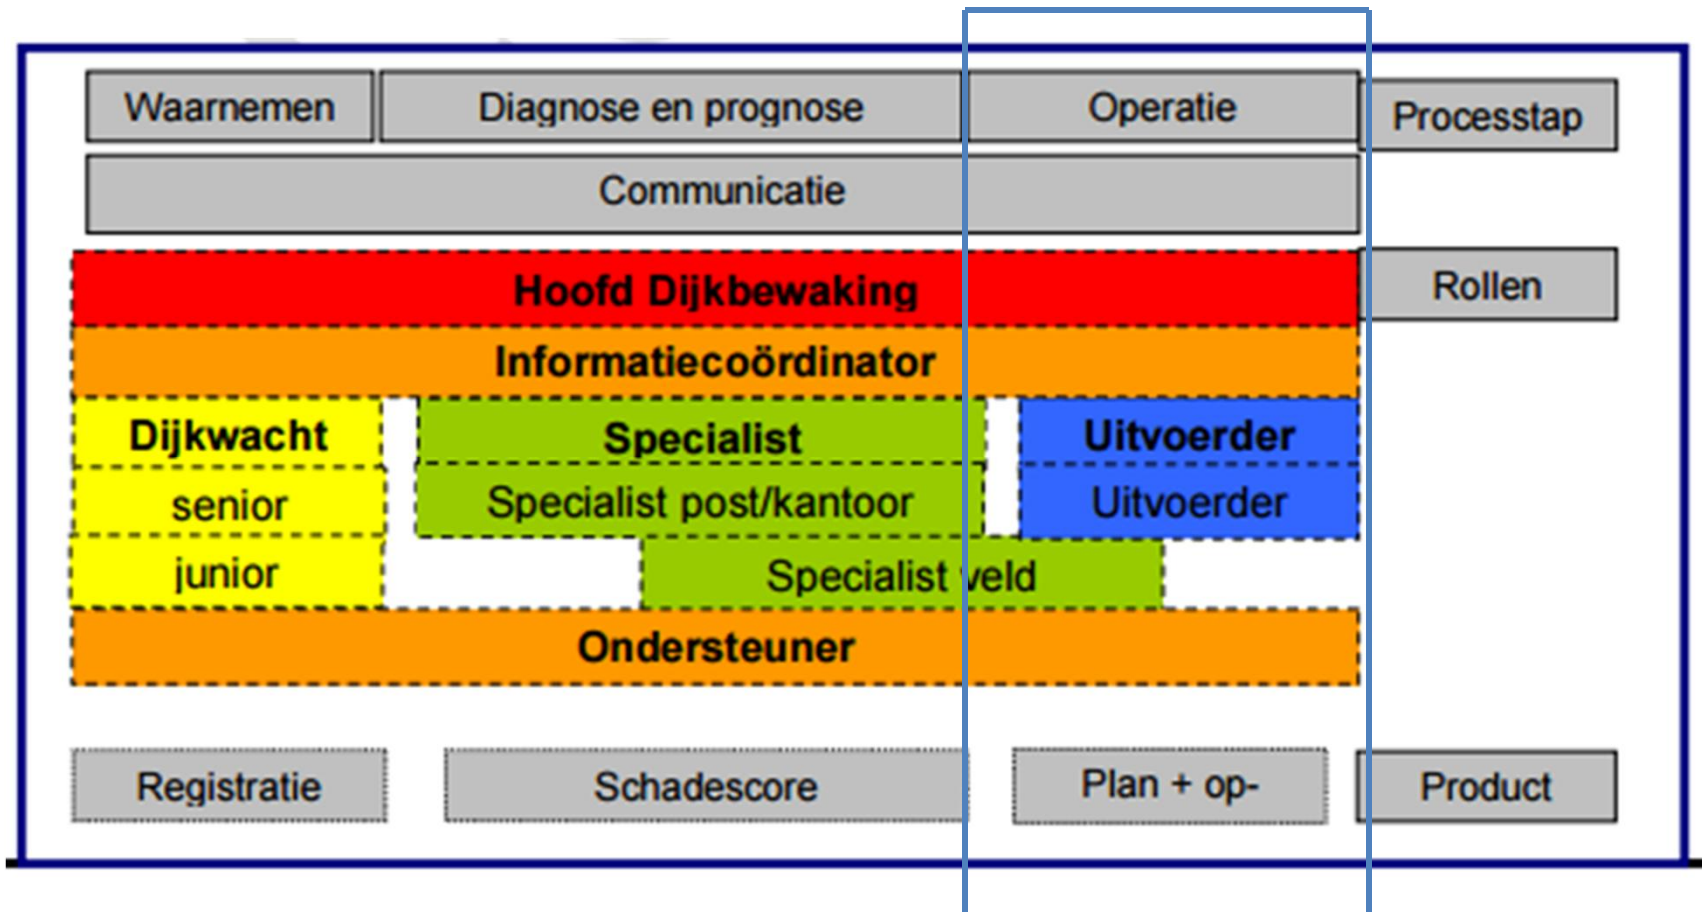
Waarnemen

Diagnose en prognose

Operatie

Processtap

Communicatie

Hoofd Dijkbewaking

Rollen

Informatiecoördinator

Dijkwacht

Specialist

Uitvoerder

senior

Specialist post/kantoor

Uitvoerder

junior

Specialist veld

Ondersteuner

Registratie

Schadescore

Plan + op-

Product